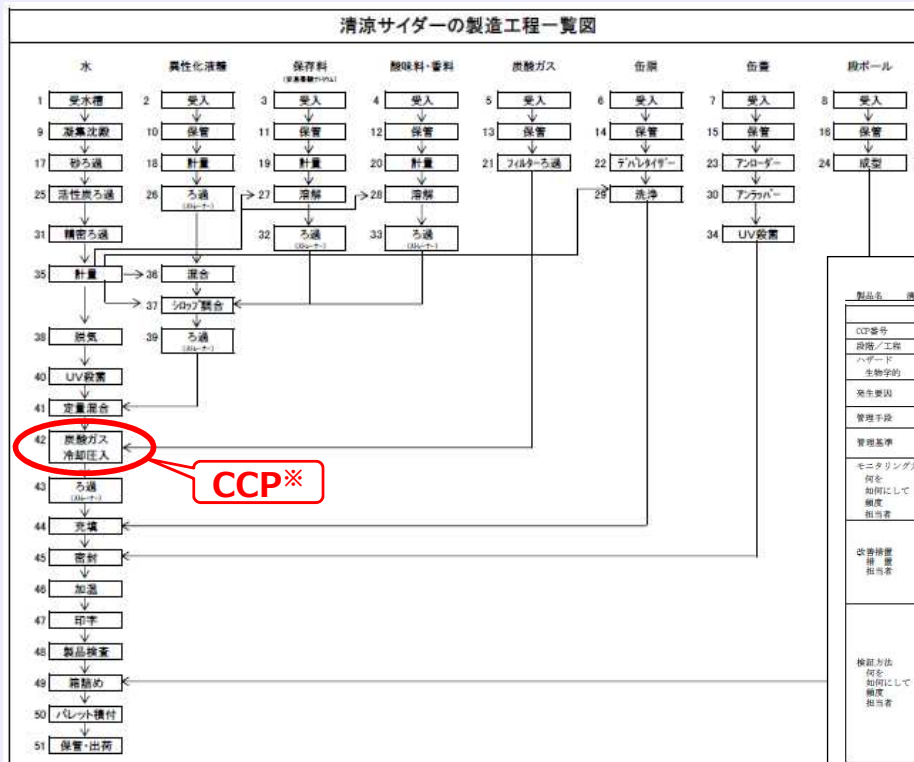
清涼サイダーの製造工程一覧図

水

1 受水槽
9 凝集沈殿
17 砂ろ過
25 活性炭ろ過
31 精密ろ過
35 計量
38 脱気
40 UV殺菌
41 定量混合
42 炭酸ガス 冷却圧入
43 ろ過 (ストレーナー)
44 充填
45 密封
46 加温
47 印字
48 製品検査
49 箱詰め
50 パレット積付
51 保管・出荷

異性化液糖

2 受入
10 保管
18 計量
26 ろ過 (ストレーナー)
36 混合
37 シロップ調合
39 ろ過 (ストレーナー)

保存料
(安息香酸ナトリウム)

3 受入
11 保管
19 計量
27 溶解
32 ろ過 (ストレーナー)

酸味料・香料

4 受入
12 保管
20 計量
28 溶解
33 ろ過 (ストレーナー)

炭酸ガス

5 受入
13 保管
21 フィルターろ過

缶胴

6 受入
14 保管
22 デパレタイザー
29 洗浄

缶蓋

7 受入
15 保管
23 アンローダー
30 アンラッパー
34 UV殺菌

段ボール

8 受入
16 保管
24 成型

CCP※

製品名 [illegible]
CCP番号
段階／工程
ハザード
生物学的
発生要因
管理手段
管理基準
モニタリング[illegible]
何を
如何にして
頻度
担当者
改善措置
措置
担当者
検証方法
何を
如何にして
頻度
担当者